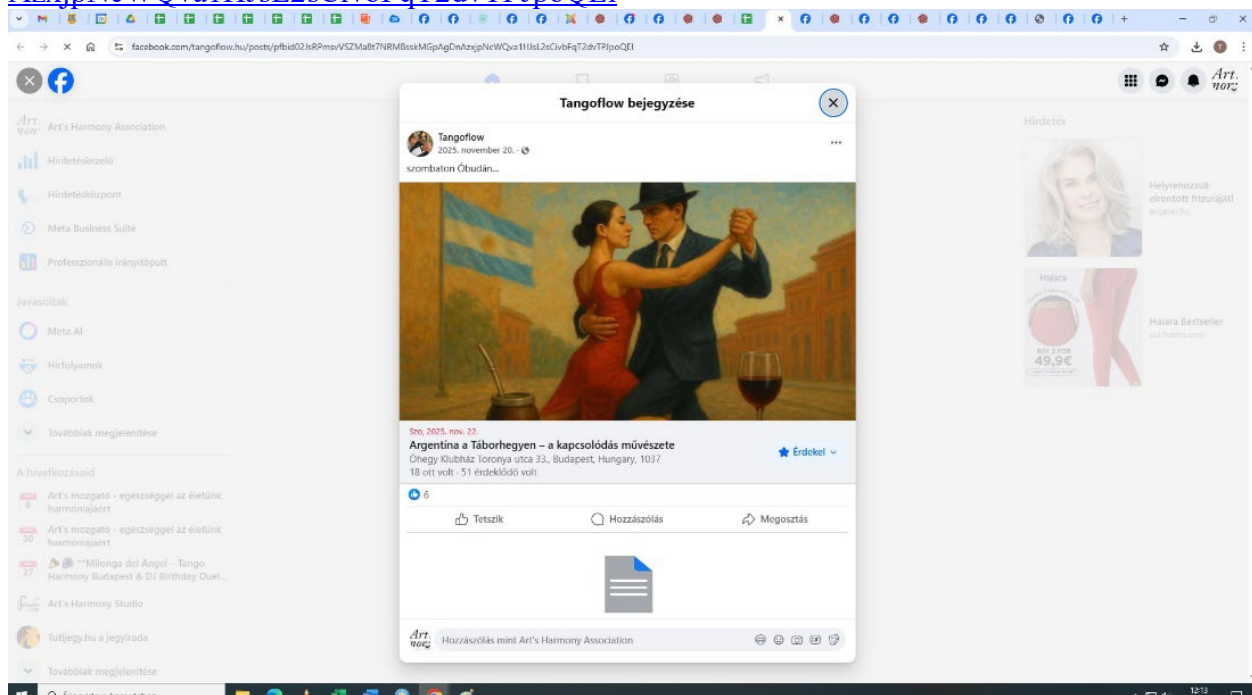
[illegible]

facebook.com/tangoflow.hu/posts/pfbid02JsRPmsvVSZMa8t7NRMBsskMGpAgDnAzxjpNcWQva1HJsL2sCivbFqT2dvTPJpoQEl

Art's Harmony Association

Hirdetéskezelő

Hirdetésközpont

Meta Business Suite

Professzionális irányítópult

Javasoltak

Meta AI

Hírfolyamok

Csoportok

Továbbiak megjelenítése

A hivatkozásaid

Art's mozgató - egészséggel az életünk harmóniájáért

Art's mozgató - egészséggel az életünk harmóniájáért

**Milonga del Ángel - Tango Harmony Budapest & DJ Birthday Duel...

Art's Harmony Studio

Tutijegy.hu a jegyiroda

Továbbiak megjelenítése

Tangoflow bejegyzése

Tangoflow
2025. november 20. ·

szombaton Óbudán...

Szo, 2025. nov. 22.
Argentína a Táborhegyen – a kapcsolódás művészete
Óhegy Klubház Toronya utca 33., Budapest, Hungary, 1037
18 ott volt · 51 érdeklődő volt

Érdekel

6

Tetszik

Hozzászólás

Megosztás

Hozzászólás mint Art's Harmony Association

Hirdetés

Helyrehozzuk elrontott frizuráját!

Halara

49,9€

Halara Bestseller

1213